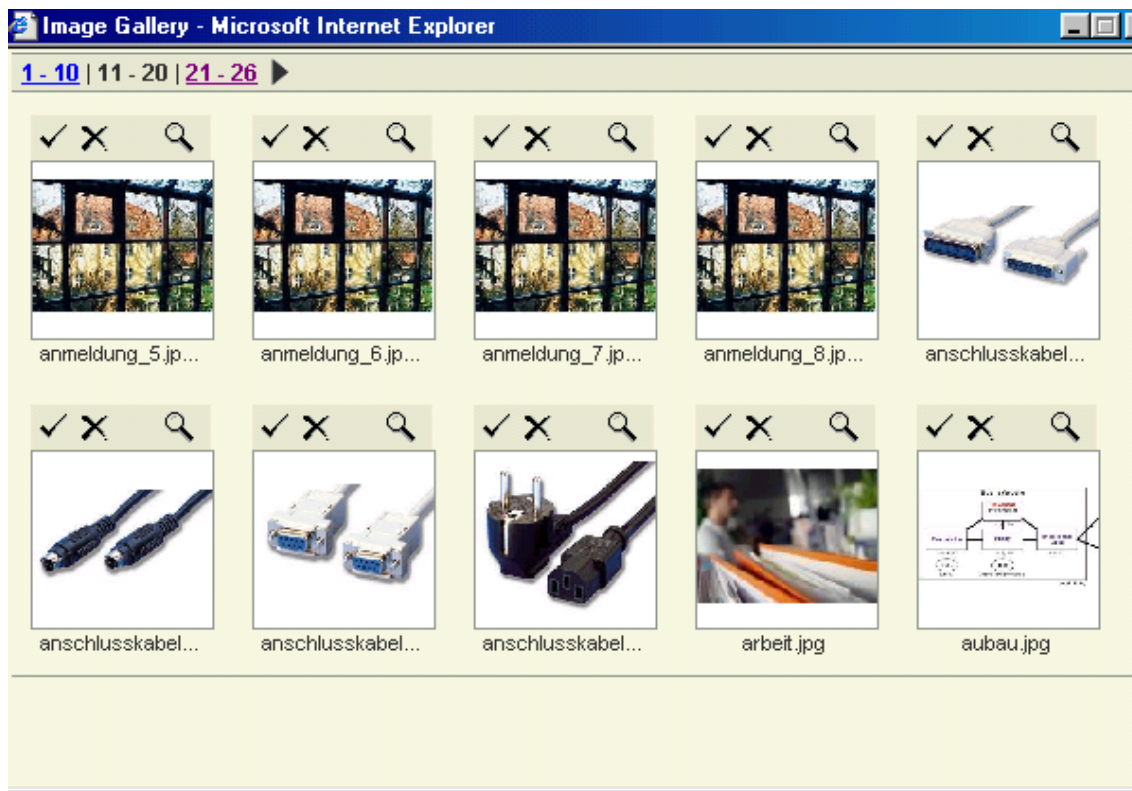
Image Gallery - Microsoft Internet Explorer

1 - 10 | 11 - 20 | 21 - 26

anmeldung_5.jp...

anmeldung_6.jp...

anmeldung_7.jp...

anmeldung_8.jp...

anschlusskabel...

anschlusskabel...

anschlusskabel...

anschlusskabel...

arbeit.jpg

aubau.jpg